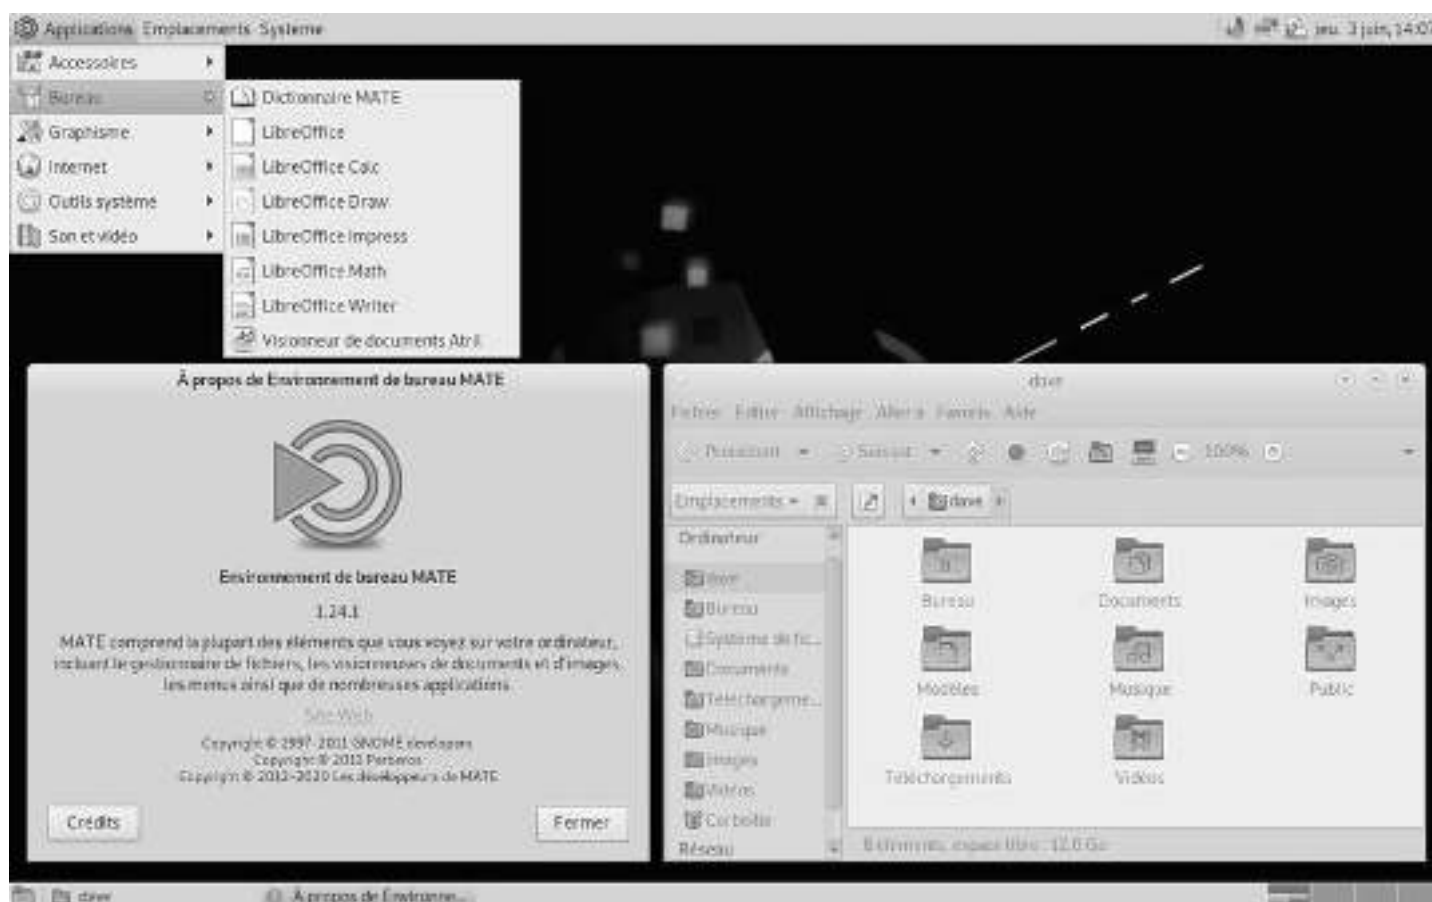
Applications Emplacements Système

jeu. 3 juin, 14:07

Accessoires
Bureau
Graphisme
Internet
Outils système
Son et vidéo

Dictionnaire MATE
LibreOffice
LibreOffice Calc
LibreOffice Draw
LibreOffice Impress
LibreOffice Math
LibreOffice Writer
Visionneur de documents Atril

À propos de Environnement de bureau MATE

Environnement de bureau MATE

1.24.1

MATE comprend la plupart des éléments que vous voyez sur votre ordinateur, incluant le gestionnaire de fichiers, les visionneuses de documents et d'images, les menus ainsi que de nombreuses applications.

Site Web

Copyright © 1997-2011 GNOME developers
Copyright © 2011 Perberos
Copyright © 2012-2020 Les développeurs de MATE

Crédits
Fermer

dave

Fichier Édition Affichage Aller à Favoris Aide

Précédent Suivant 100%

Emplacements
dave

Ordinateur
dave
Bureau
Système de fic...
Documents
Téléchargeme...
Musique
Images
Vidéos
Corbeille
Réseau

Bureau
Documents
Images
Modèles
Musique
Public
Téléchargements
Vidéos

8 éléments, espace libre : 12,0 Go

dave
À propos de Environne...